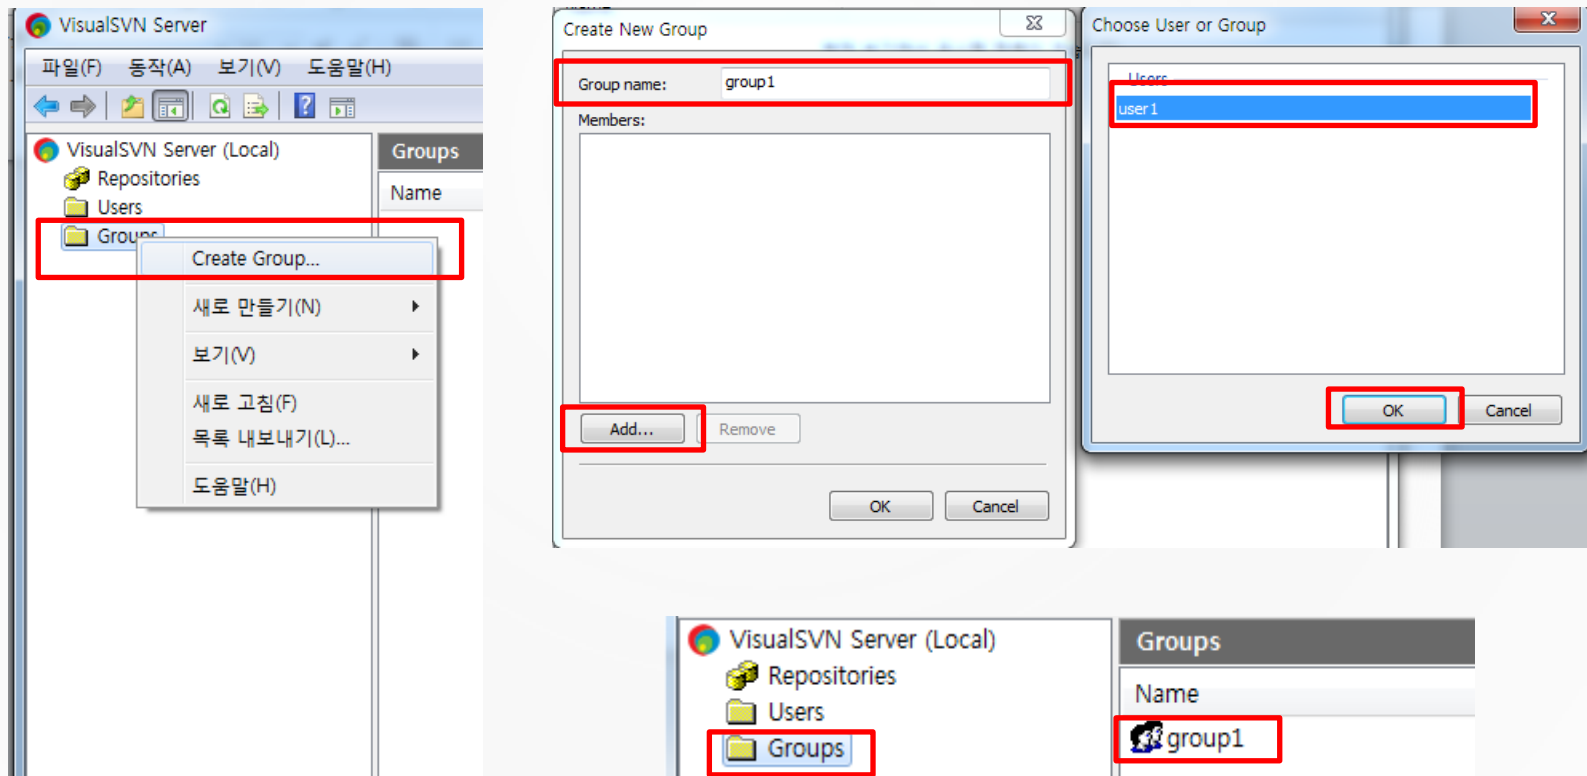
VisualSVN Server

파일(F) 동작(A) 보기(V) 도움말(H)

VisualSVN Server (Local)
Repositories
Users
Groups

Groups
Name

Create Group...
새로 만들기(N)
보기(V)
새로 고침(F)
목록 내보내기(L)...
도움말(H)

Create New Group
Group name: group1
Members:
Add...
Remove
OK
Cancel

Choose User or Group
Users
user1
OK
Cancel

VisualSVN Server (Local)
Repositories
Users
Groups

Groups
Name
group1